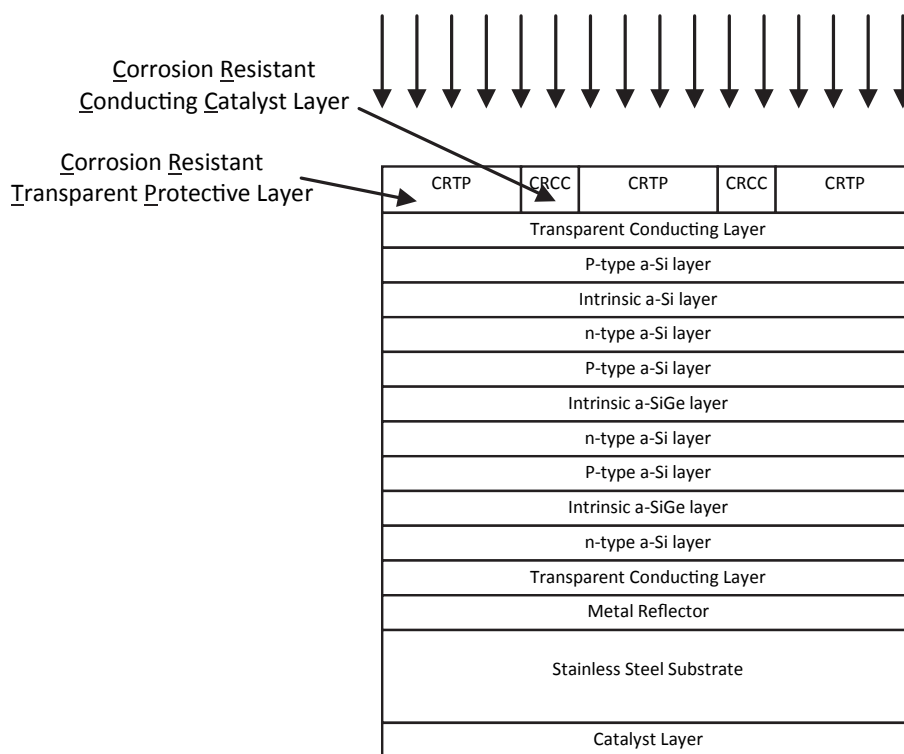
Corrosion Resistant Conducting Catalyst Layer

Corrosion Resistant Transparent Protective Layer

| CRTP | CRCC | CRTP | CRCC | CRTP |
|---|---|---|---|---|

Transparent Conducting Layer

P-type a-Si layer

Intrinsic a-Si layer

n-type a-Si layer

P-type a-Si layer

Intrinsic a-SiGe layer

n-type a-Si layer

P-type a-Si layer

Intrinsic a-SiGe layer

n-type a-Si layer

Transparent Conducting Layer

Metal Reflector

Stainless Steel Substrate

Catalyst Layer